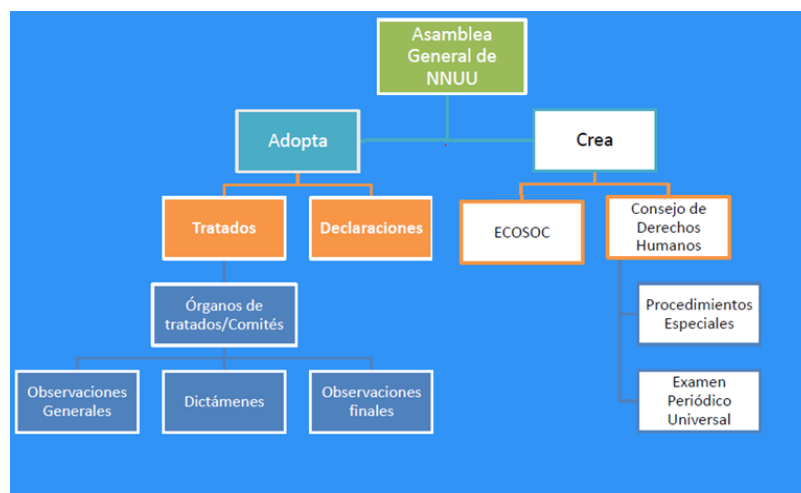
Asamblea General de NNUU

Adopta

Crea

Tratados

Declaraciones

ECOSOC

Consejo de Derechos Humanos

Órganos de tratados/Comités

Procedimientos Especiales

Observaciones Generales

Dictámenes

Observaciones finales

Examen Periódico Universal